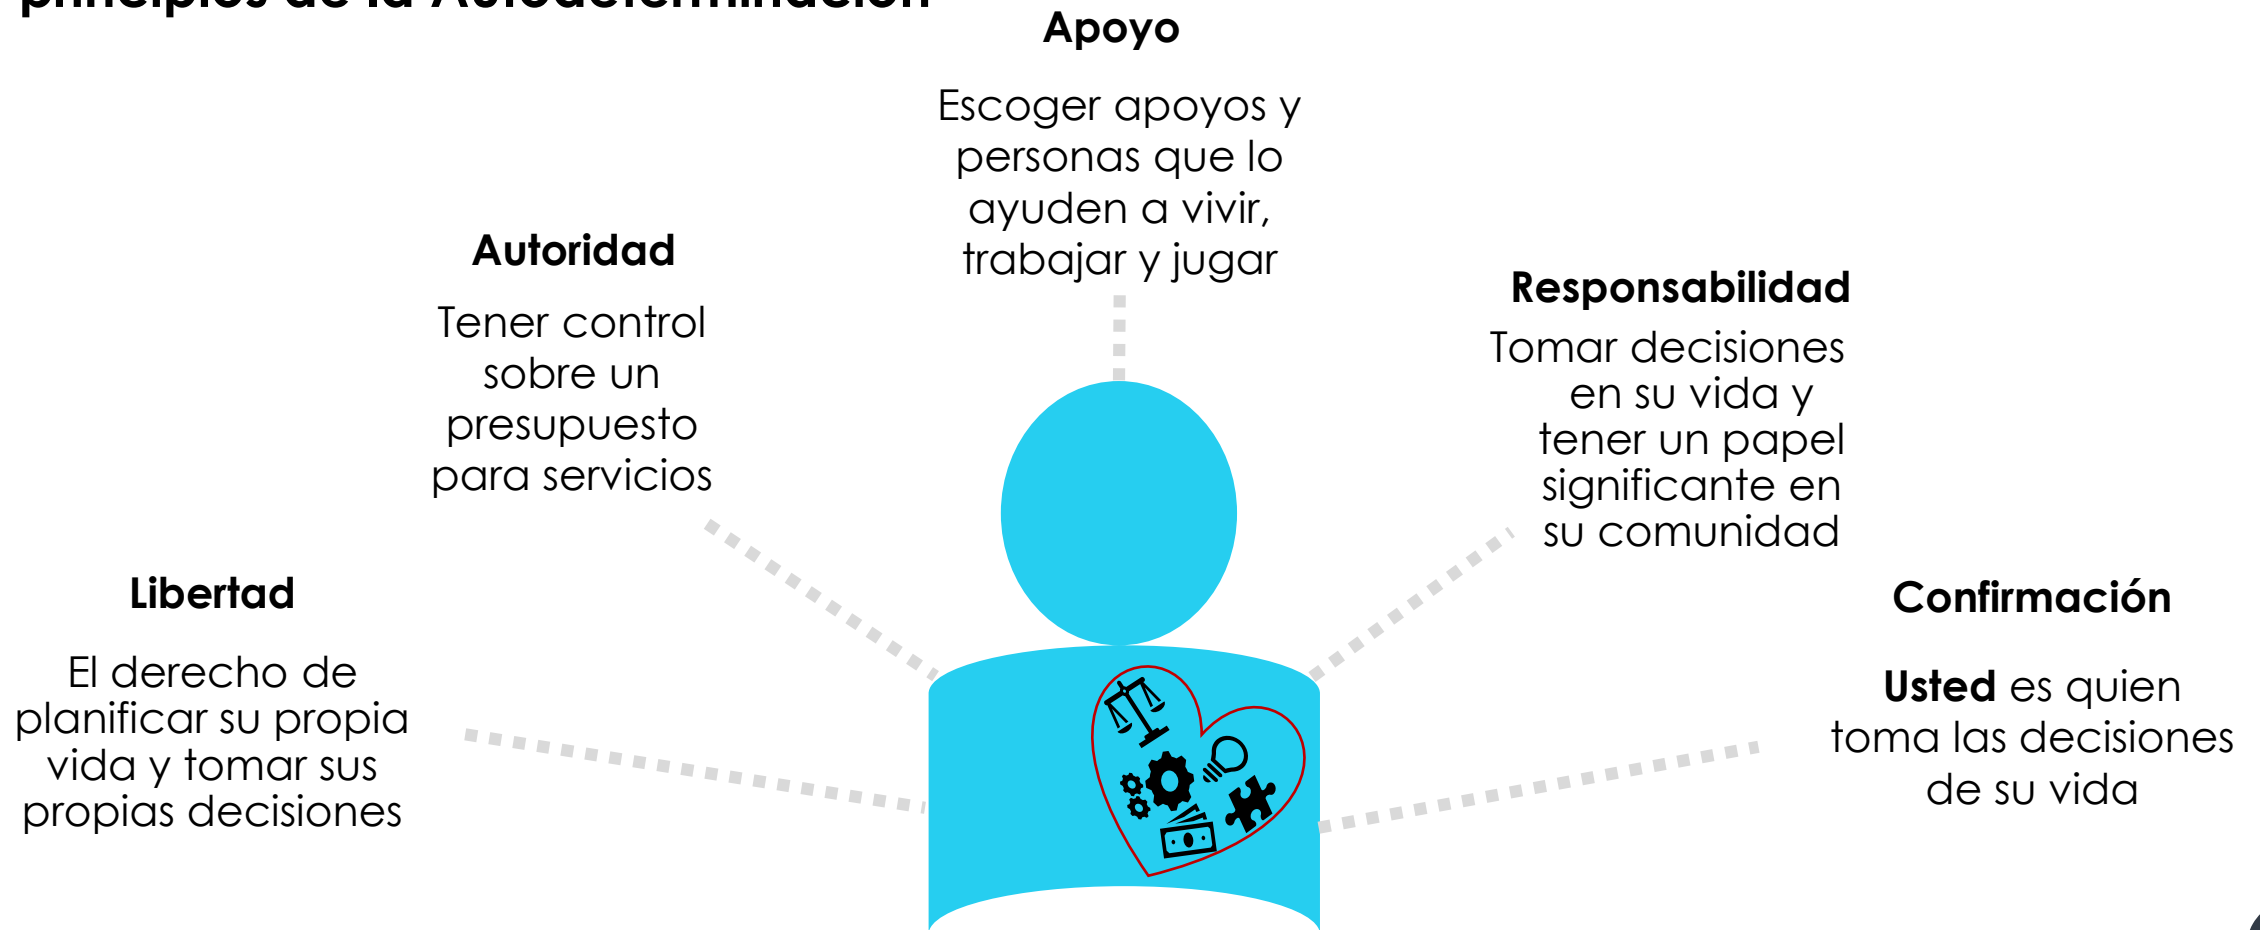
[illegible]

Apoyo

Escoger apoyos y personas que lo ayuden a vivir, trabajar y jugar

Autoridad

Tener control sobre un presupuesto para servicios

Responsabilidad

Tomar decisiones en su vida y tener un papel significante en su comunidad

Libertad

El derecho de planificar su propia vida y tomar sus propias decisiones

Confirmación

**Usted** es quien toma las decisiones de su vida